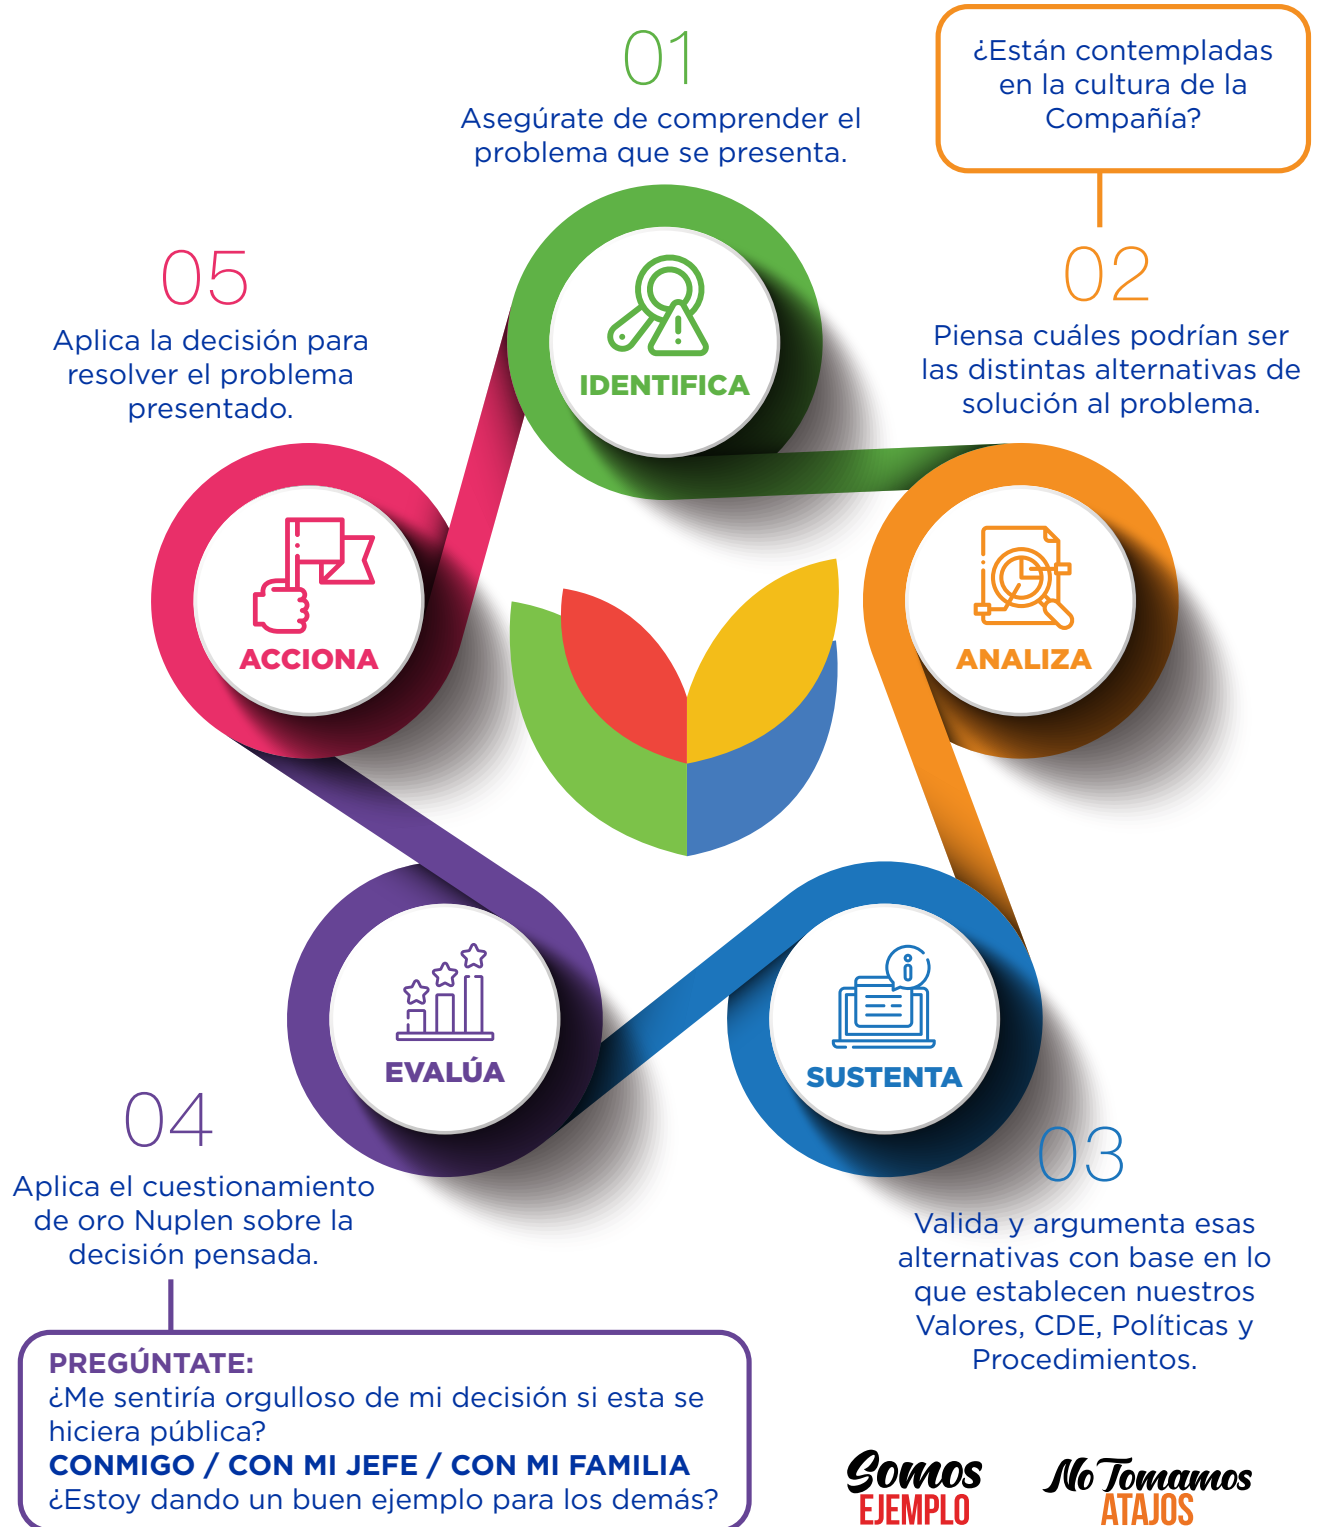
01
Asegúrate de comprender el problema que se presenta.

¿Están contempladas en la cultura de la Compañía?

02
Piensa cuáles podrían ser las distintas alternativas de solución al problema.

05
Aplica la decisión para resolver el problema presentado.

IDENTIFICA

ANALIZA

ACCIONA

EVALÚA

SUSTENTA

04
Aplica el cuestionamiento de oro Nuplen sobre la decisión pensada.

03
Valida y argumenta esas alternativas con base en lo que establecen nuestros Valores, CDE, Políticas y Procedimientos.

PREGÚNTATE:
¿Me sentiría orgulloso de mi decisión si esta se hiciera pública?
CONMIGO / CON MI JEFE / CON MI FAMILIA
¿Estoy dando un buen ejemplo para los demás?

Somos EJEMPLO

No Tomamos ATAJOS